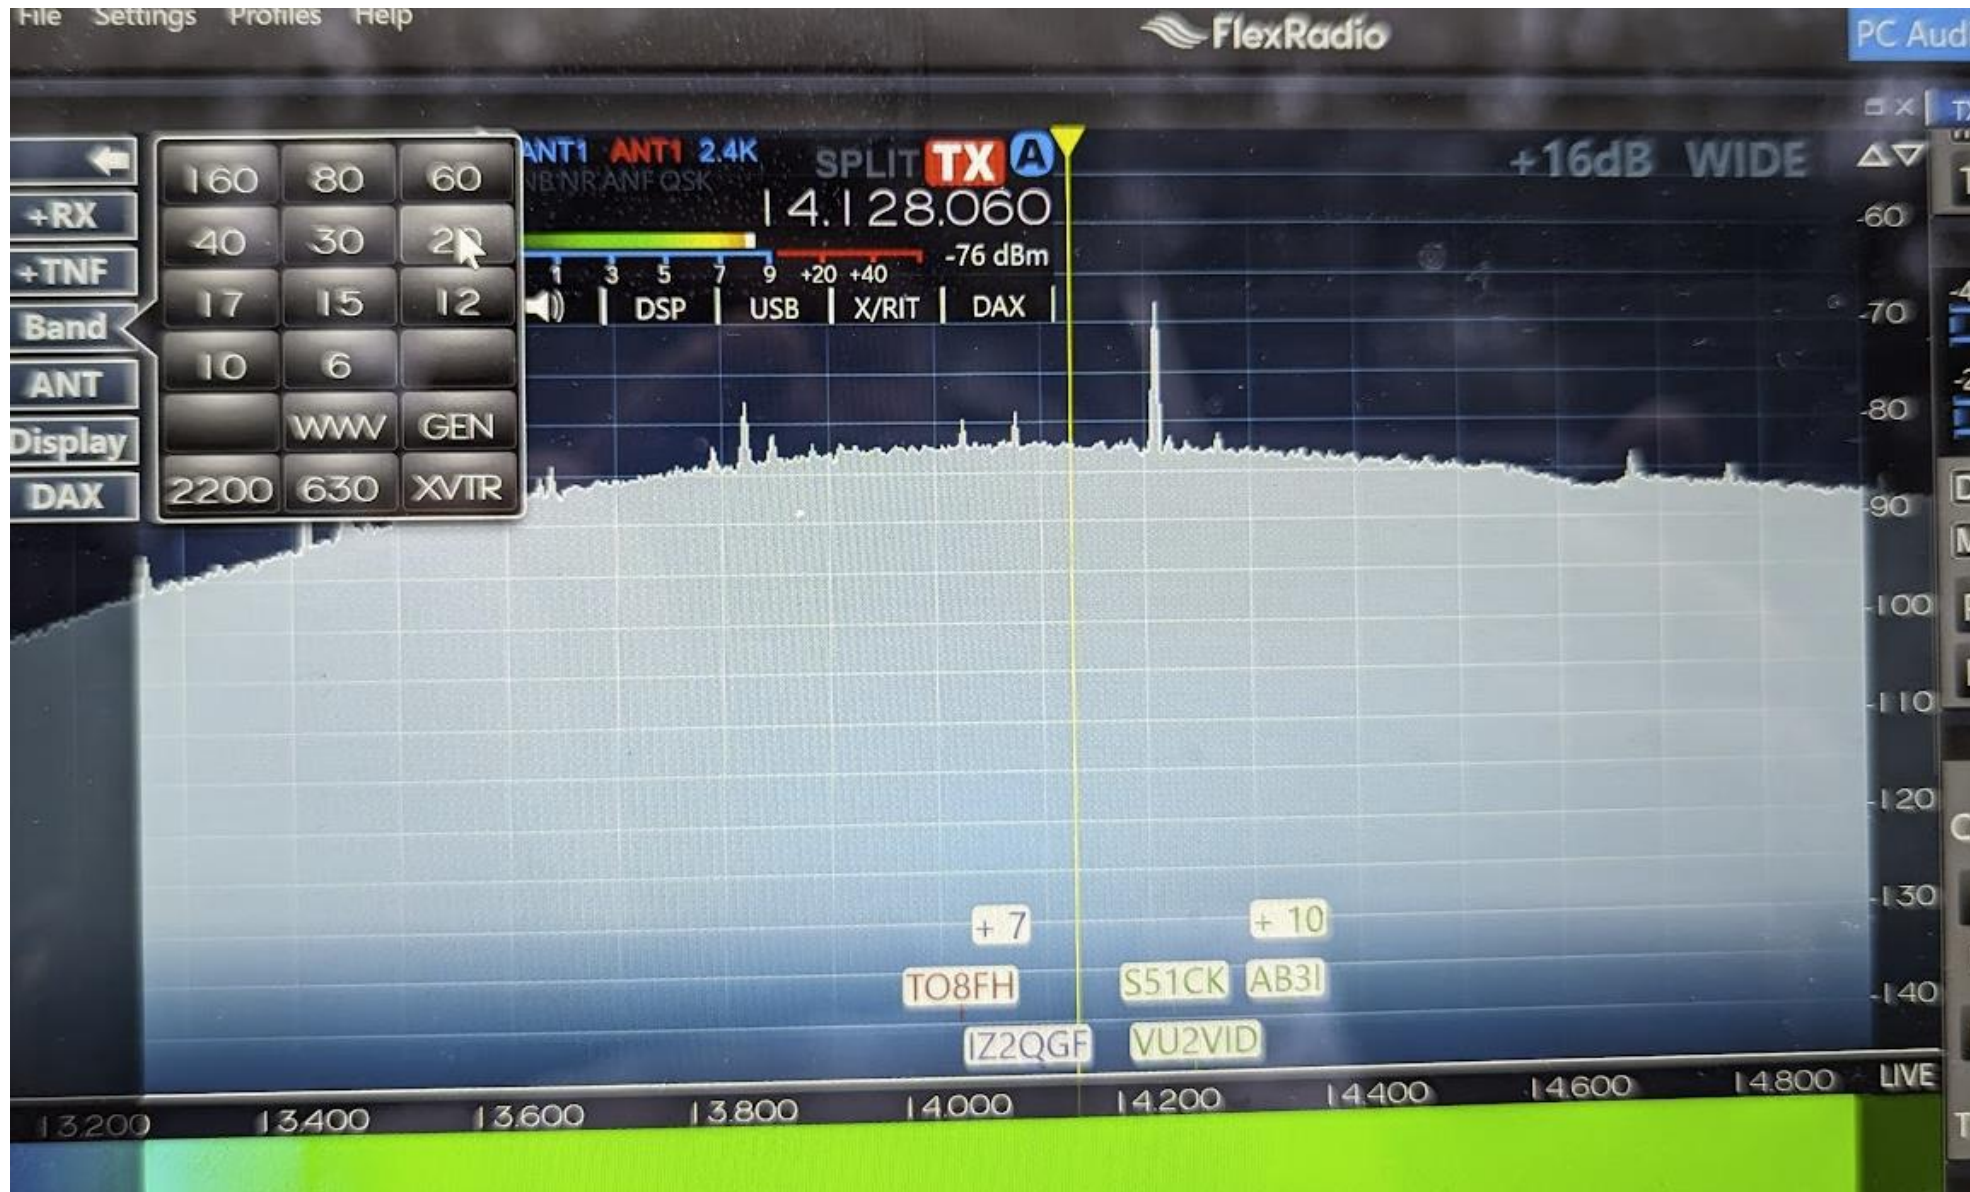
File Settings Profiles Help

FlexRadio

PC Aud

+RX
+TNF
Band
ANT
Display
DAX

| 160 | 80 | 60 |
|---|---|---|
| 40 | 30 | 20 |
| 17 | 15 | 12 |
| 10 | 6 | |
| | WWV | GEN |
| 2200 | 630 | XVTR |

ANT1 ANT1 2.4K
NB NR ANF QSK
SPLIT TX A
14.128.060
-76 dBm
1 3 5 7 9 +20 +40
DSP USB X/RIT DAX

+16dB WIDE

-60
-70
-80
-90
-100
-110
-120
-130
-140

+ 7
TO8FH
IZ2QGF
+ 10
S51CK
AB3I
VU2VID

13.200 13.400 13.600 13.800 14.000 14.200 14.400 14.600 14.800 LIVE